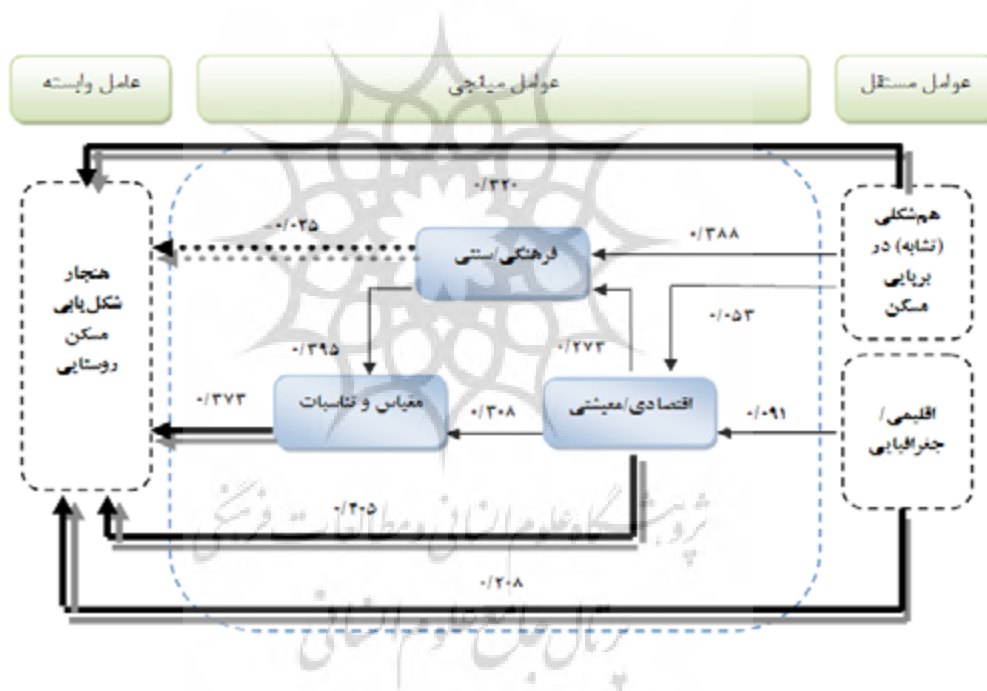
عوامل مستقل

عوامل میانجی

عامل وابسته

۰/۳۲۰

هم‌شکلی (تشابه) در برپایی مسکن

۰/۳۸۸

فرهنگی/سنتی

-۰/۰۳۵

هنجار شکل‌یابی مسکن روستایی

-۰/۰۵۳

۰/۳۹۵

۰/۲۷۲

معیار و تناسبات

۰/۳۰۸

اقتصادی/معیشتی

۰/۰۹۱

اقلیمی/جغرافیایی

۰/۳۷۳

۰/۴۰۵

۰/۲۰۸

پژوهشگاه علوم انسانی و مطالعات فرهنگی

پرتال جامع علوم انسانی